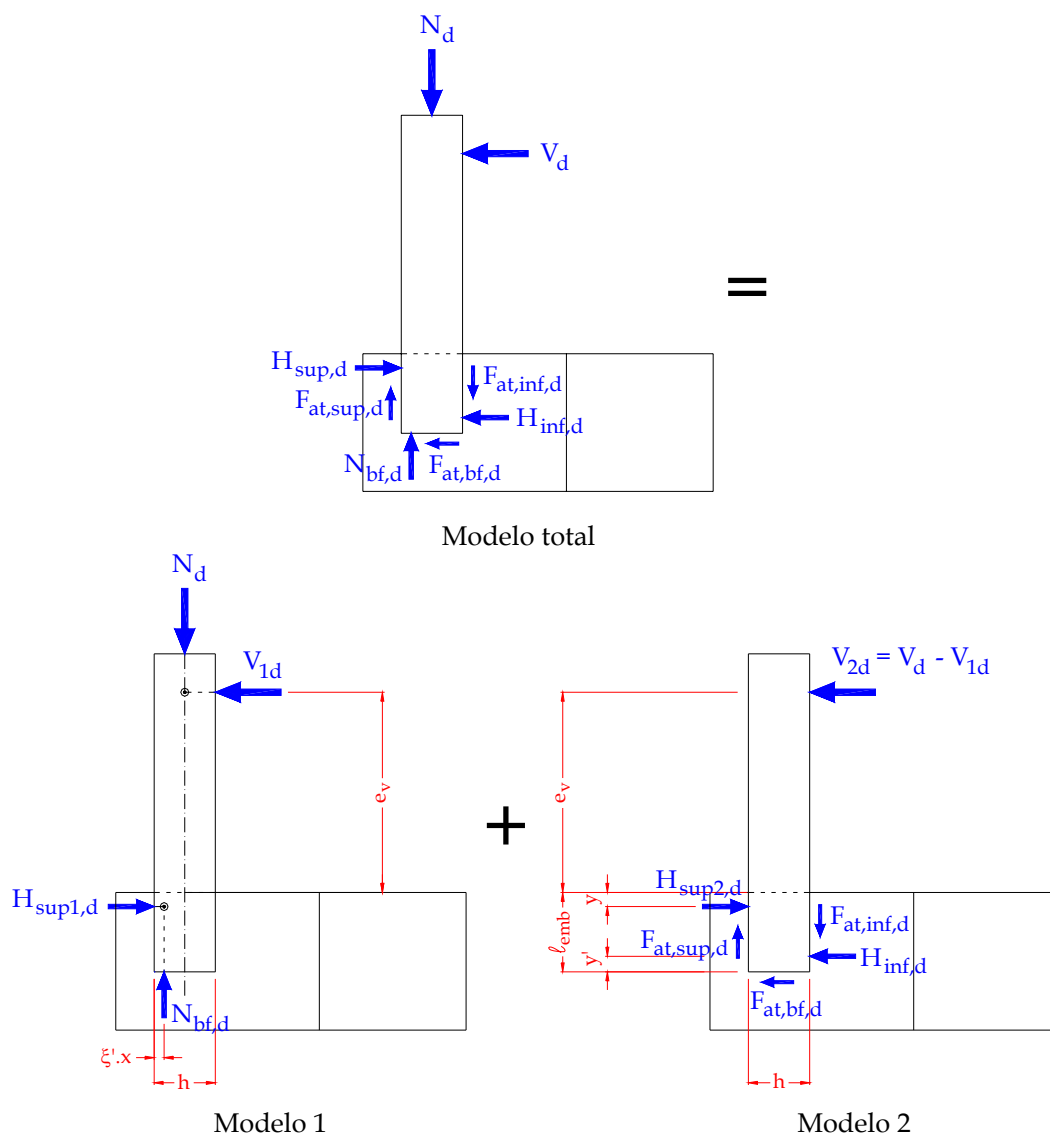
$N_d$

$V_d$

=

$H_{sup,d}$

$F_{at,inf,d}$

$F_{at,sup,d}$

$H_{inf,d}$

$N_{bf,d}$

$F_{at,bf,d}$

Modelo total

$N_d$

$V_{1d}$

$e_v$

$H_{sup1,d}$

$N_{bf,d}$

$\xi'.x$

h

Modelo 1

+

$V_{2d} = V_d - V_{1d}$

$e_v$

$H_{sup2,d}$

y

$F_{at,inf,d}$

$\ell_{emb}$

$F_{at,sup,d}$

y'

$H_{inf,d}$

$F_{at,bf,d}$

h

Modelo 2